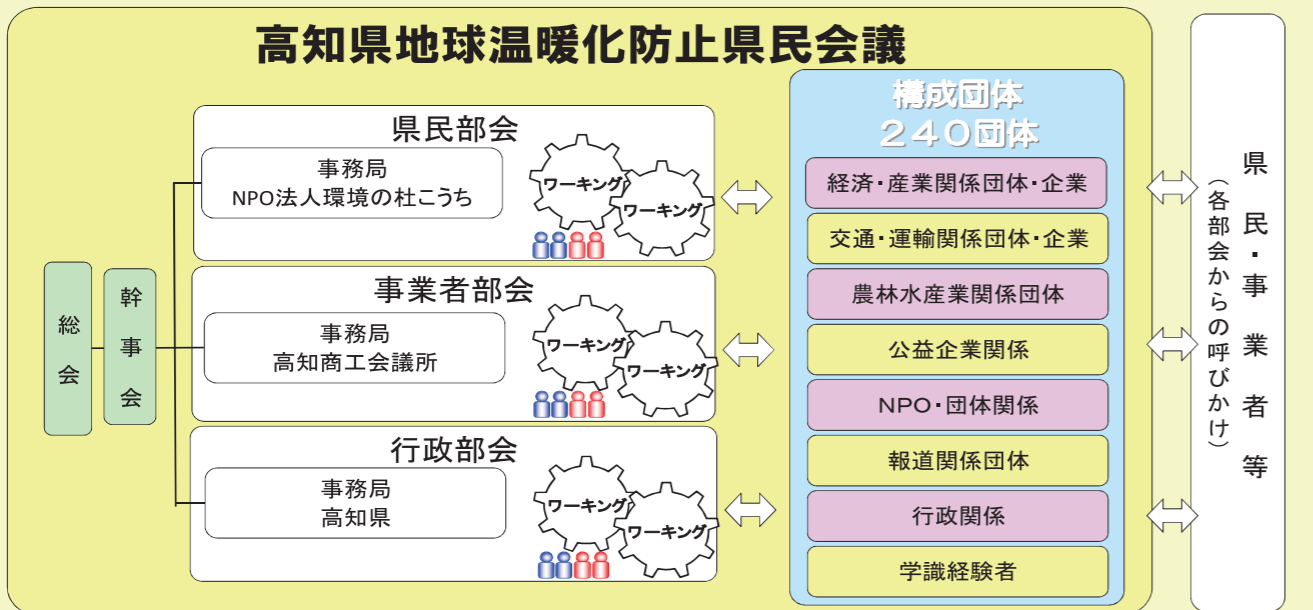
高知県地球温暖化防止県民会議

総会

幹事会

県民部会

事務局
NPO法人環境の杜こうち

ワーキング
ワーキング

事業者部会

事務局
高知商工会議所

ワーキング
ワーキング

行政部会

事務局
高知県

ワーキング
ワーキング

構成団体
２４０団体

経済・産業関係団体・企業

交通・運輸関係団体・企業

農林水産業関係団体

公益企業関係

NPO・団体関係

報道関係団体

行政関係

学識経験者

県民・事業者等
（各部会からの呼びかけ）